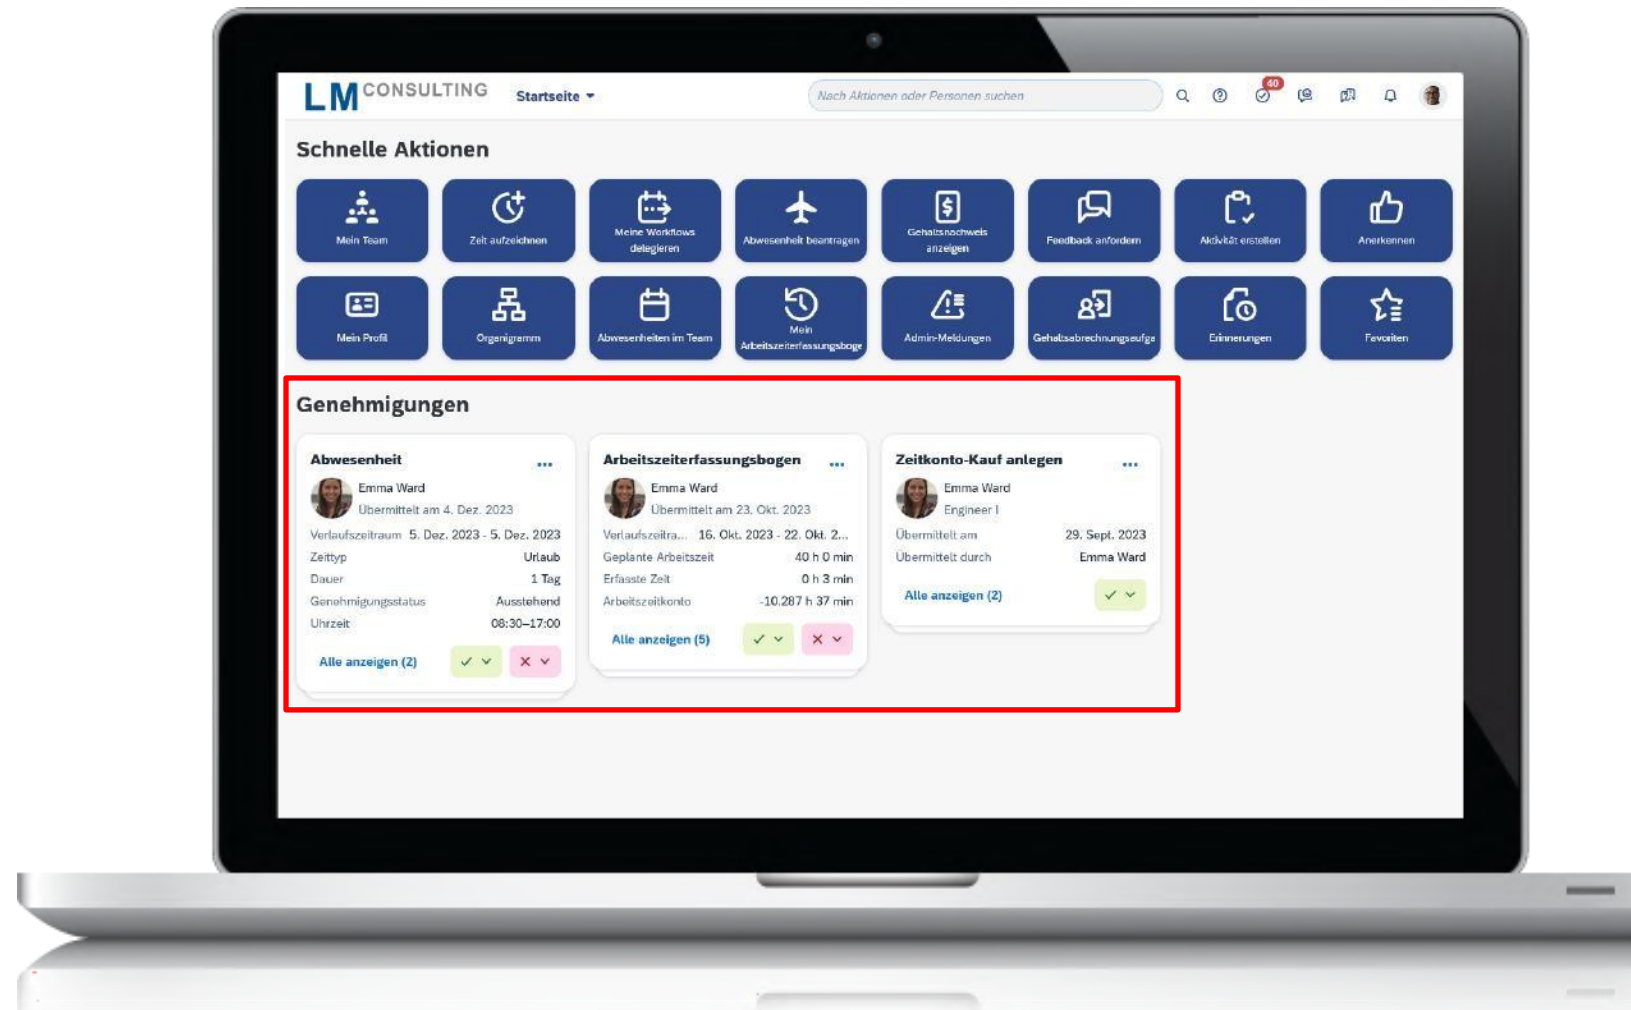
LM CONSULTING Startseite

Nach Aktionen oder Personen suchen

40

Schnelle Aktionen

Mein Team
Zeit aufzeichnen
Meine Workflows delegieren
Abwesenheit beantragen
Gehaltsnachweis anzeigen
Feedback anfordern
Aktivität erstellen
Anerkennen
Mein Profil
Organigramm
Abwesenheiten im Team
Mein Arbeitszeiterfassungsboge
Admin-Meldungen
Gehaltsabrechnungsaufga
Erinnerungen
Favoriten

Genehmigungen

Abwesenheit ...
Emma Ward
Übermittelt am 4. Dez. 2023
Verlaufszeitraum 5. Dez. 2023 - 5. Dez. 2023
Zeittyp Urlaub
Dauer 1 Tag
Genehmigungsstatus Ausstehend
Uhrzeit 08:30–17:00
Alle anzeigen (2)

Arbeitszeiterfassungsbogen ...
Emma Ward
Übermittelt am 23. Okt. 2023
Verlaufszeitra... 16. Okt. 2023 - 22. Okt. 2...
Geplante Arbeitszeit 40 h 0 min
Erfasste Zeit 0 h 3 min
Arbeitszeitkonto -10.287 h 37 min
Alle anzeigen (5)

Zeitkonto-Kauf anlegen ...
Emma Ward
Engineer I
Übermittelt am 29. Sept. 2023
Übermittelt durch Emma Ward
Alle anzeigen (2)